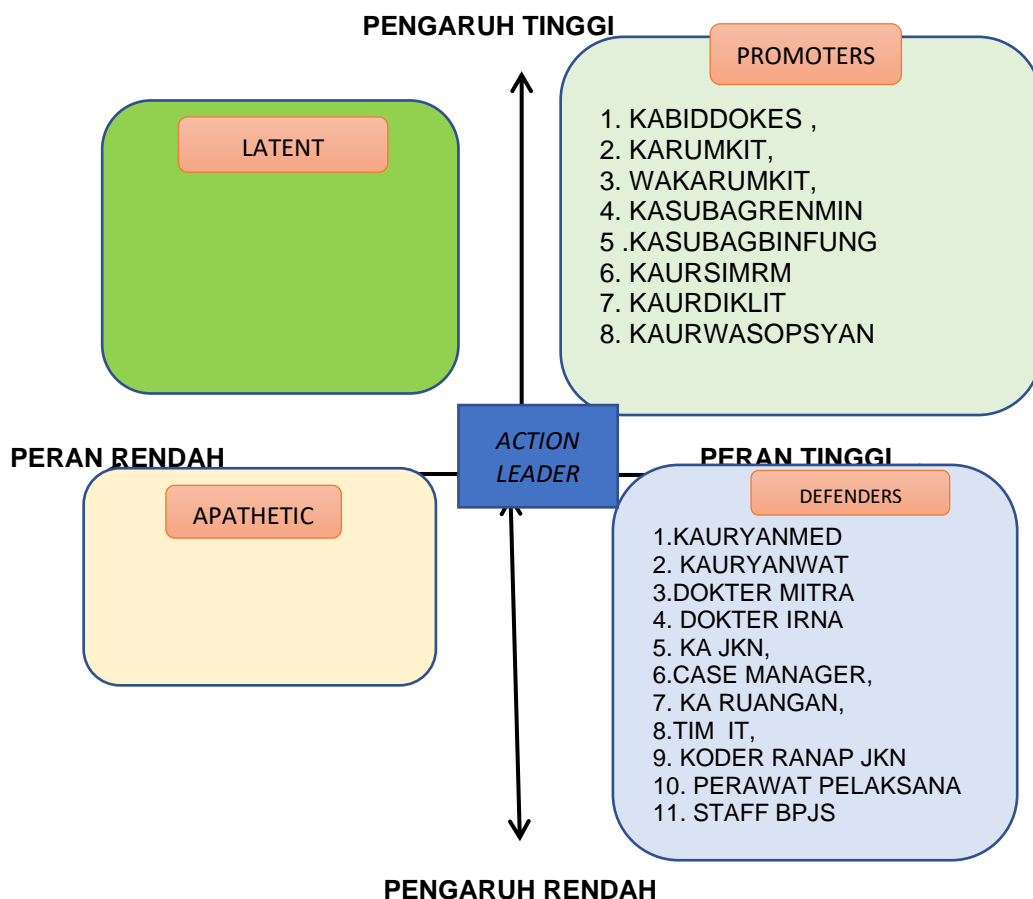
PENGARUH TINGGI

LATENT

PROMOTERS

1. KABIDDOKES ,
2. KARUMKIT,
3. WAKARUMKIT,
4. KASUBAGRENMIN
5 .KASUBAGBINFUNG
6. KAURSIMRM
7. KAURDIKLIT
8. KAURWASOPSYAN

PERAN RENDAH

ACTION LEADER

PERAN TINGGI

APATHETIC

DEFENDERS

1.KAURYANMED
2. KAURYANWAT
3.DOKTER MITRA
4. DOKTER IRNA
5. KA JKN,
6.CASE MANAGER,
7. KA RUANGAN,
8.TIM IT,
9. KODER RANAP JKN
10. PERAWAT PELAKSANA
11. STAFF BPJS

PENGARUH RENDAH